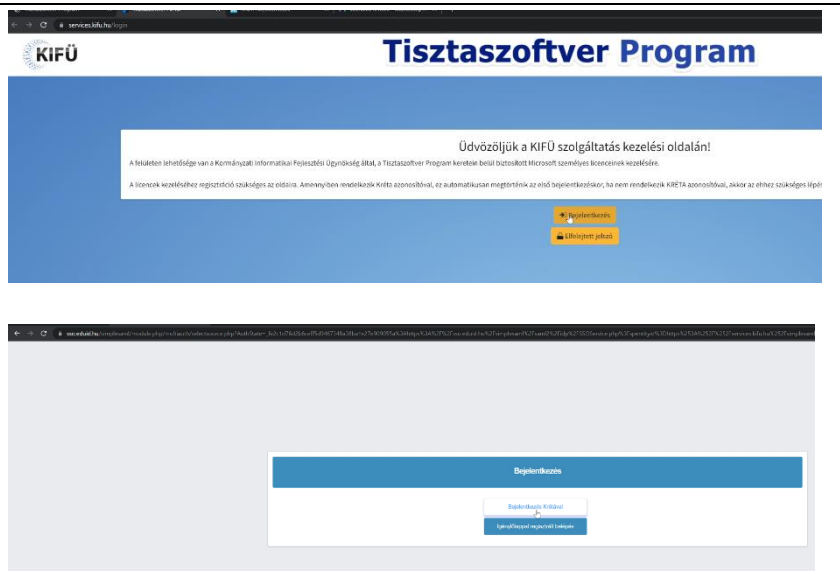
services.kifu.hu/login

KIFÜ

Tisztaszoftver Program

Üdvözöljük a KIFÜ szolgáltatás kezelési oldalán!

A felületen lehetősége van a Kormányzati Informatikai Fejlesztési Ügynökség által, a Tisztaszoftver Program keretein belül biztosított Microsoft személyes licenceinek kezelésére.

A licencek kezeléséhez regisztráció szükséges az oldalra. Amennyiben rendelkezik Kréta azonosítóval, ez automatikusan megtörténik az első bejelentkezéskor, ha nem rendelkezik KRÉTA azonosítóval, akkor az ehhez szükséges lépés

Bejelentkezés

Elfelejtett jelszó

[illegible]

Bejelentkezés

Bejelentkezés Krétával

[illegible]